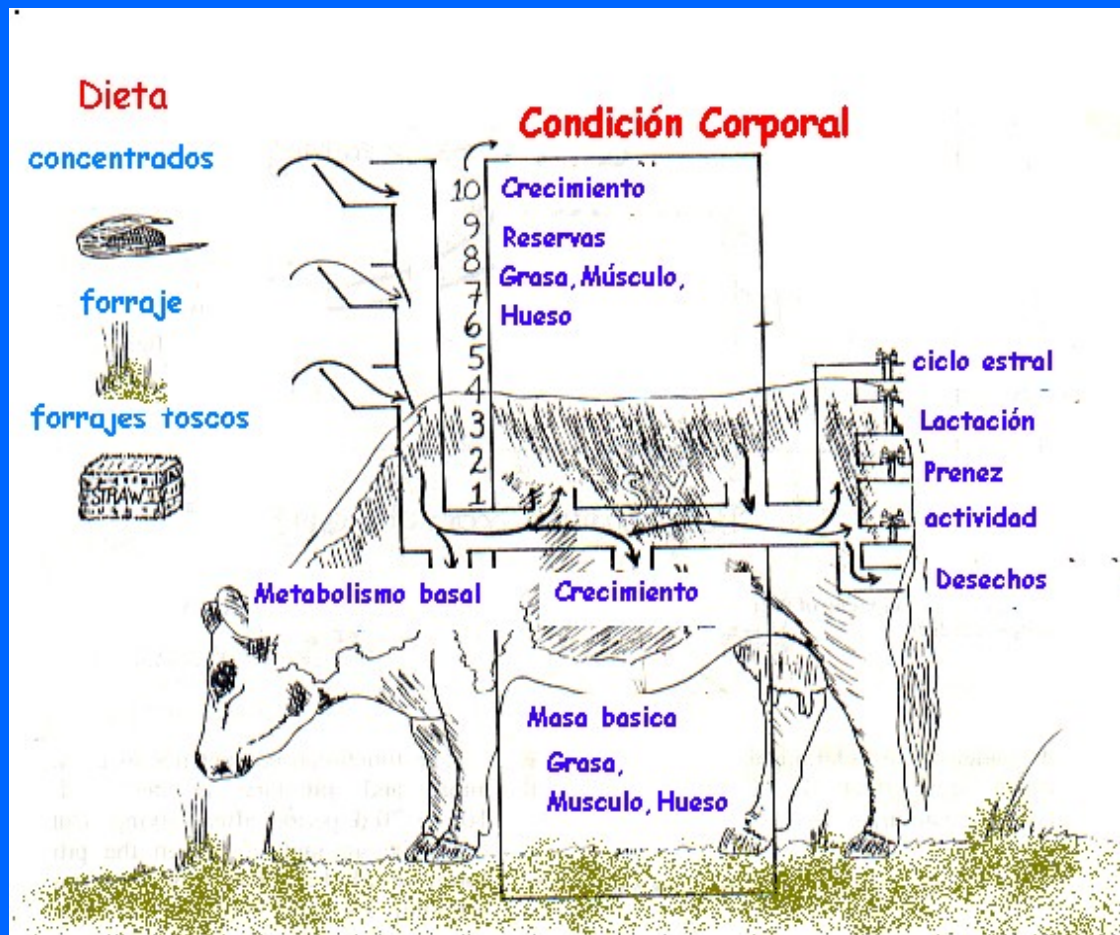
Dieta

concentrados

forraje

forrajes toscos

STRAW

Condición Corporal

10
9
8
7
6
5
4
3
2
1

Crecimiento

Reservas
Grasa, Músculo, Hueso

ciclo estral

Lactación

Prenez

actividad

Desechos

Metabolismo basal

Crecimiento

Masa basica

Grasa, Musculo, Hueso